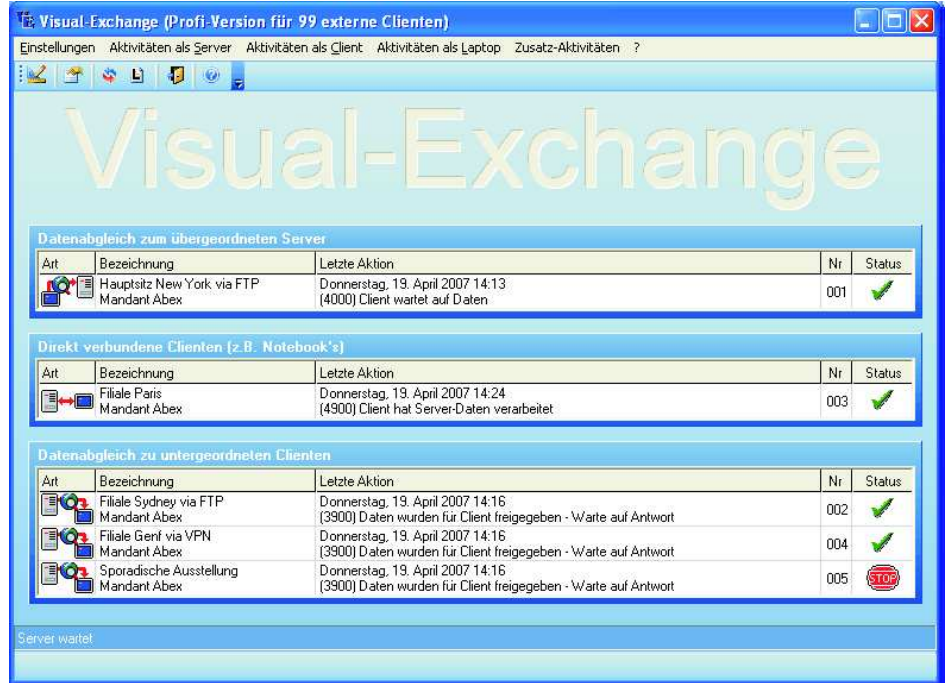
Visual-Exchange (Profi-Version für 99 externe Clienten)

Einstellungen Aktivitäten als Server Aktivitäten als Client Aktivitäten als Laptop Zusatz-Aktivitäten ?

Visual-Exchange

Datenabgleich zum übergeordneten Server

| Art | Bezeichnung | Letzte Aktion | Nr | Status |
|---|---|---|---|---|
| | Hauptsitz New York via FTP Mandant Abex | Donnerstag, 19. April 2007 14:13 (4000) Client wartet auf Daten | 001 | |

Direkt verbundene Clienten (z.B. Notebook's)

| Art | Bezeichnung | Letzte Aktion | Nr | Status |
|---|---|---|---|---|
| | Filiale Paris Mandant Abex | Donnerstag, 19. April 2007 14:24 (4900) Client hat Server-Daten verarbeitet | 003 | |

Datenabgleich zu untergeordneten Clienten

| Art | Bezeichnung | Letzte Aktion | Nr | Status |
|---|---|---|---|---|
| | Filiale Sydney via FTP Mandant Abex | Donnerstag, 19. April 2007 14:16 (3900) Daten wurden für Client freigegeben - Warte auf Antwort | 002 | |
| | Filiale Genf via VPN Mandant Abex | Donnerstag, 19. April 2007 14:16 (3900) Daten wurden für Client freigegeben - Warte auf Antwort | 004 | |
| | Sporadische Ausstellung Mandant Abex | Donnerstag, 19. April 2007 14:16 (3900) Daten wurden für Client freigegeben - Warte auf Antwort | 005 | STOP |

Server wartet